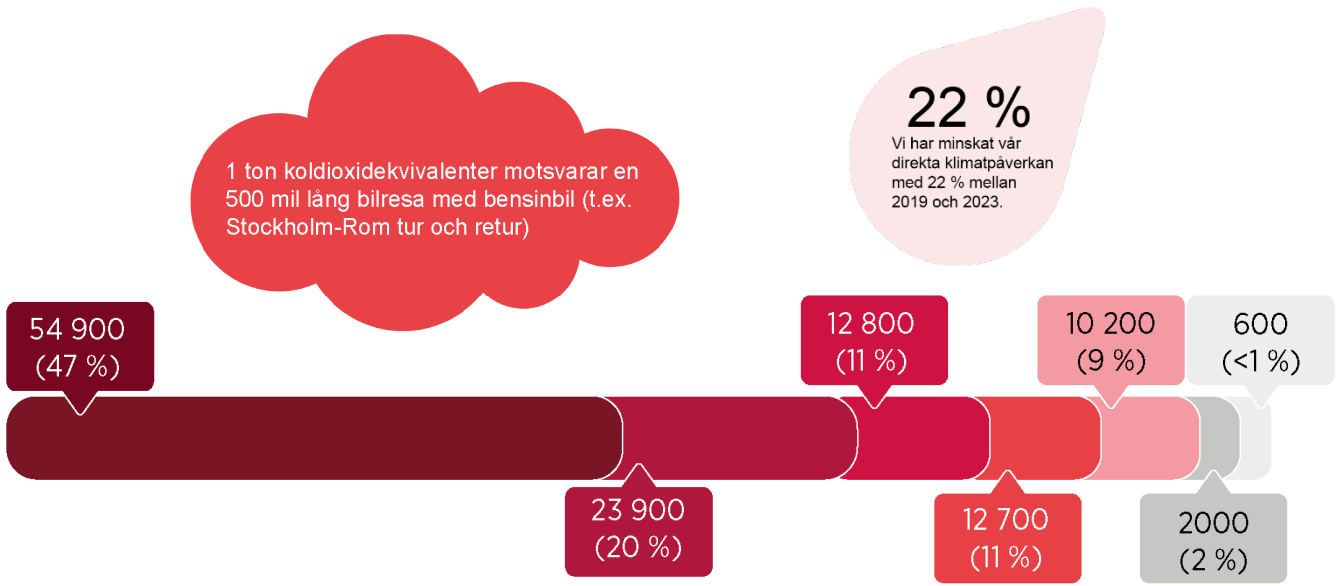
1 ton koldioxidekvivalenter motsvarar en 500 mil lång bilresa med bensinbil (t.ex. Stockholm-Rom tur och retur)

22 %
Vi har minskat vår direkta klimatpåverkan med 22 % mellan 2019 och 2023.

54 900 (47 %)

12 800 (11 %)

10 200 (9 %)

600 (<1 %)

23 900 (20 %)

12 700 (11 %)

2000 (2 %)